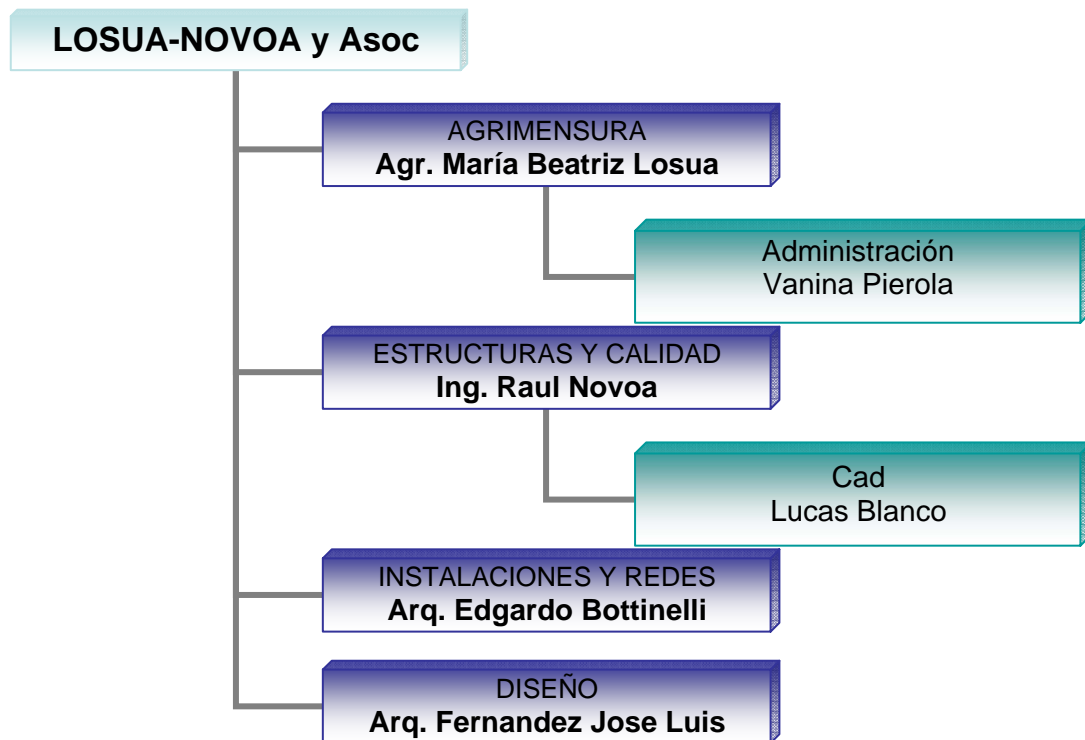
LOSUA-NOVOA y Asoc

AGRIMENSURA
Agr. María Beatriz Losua

Administración
Vanina Pierola

ESTRUCTURAS Y CALIDAD
Ing. Raul Novoa

Cad
Lucas Blanco

INSTALACIONES Y REDES
Arq. Edgardo Bottinelli

DISEÑO
Arq. Fernandez Jose Luis